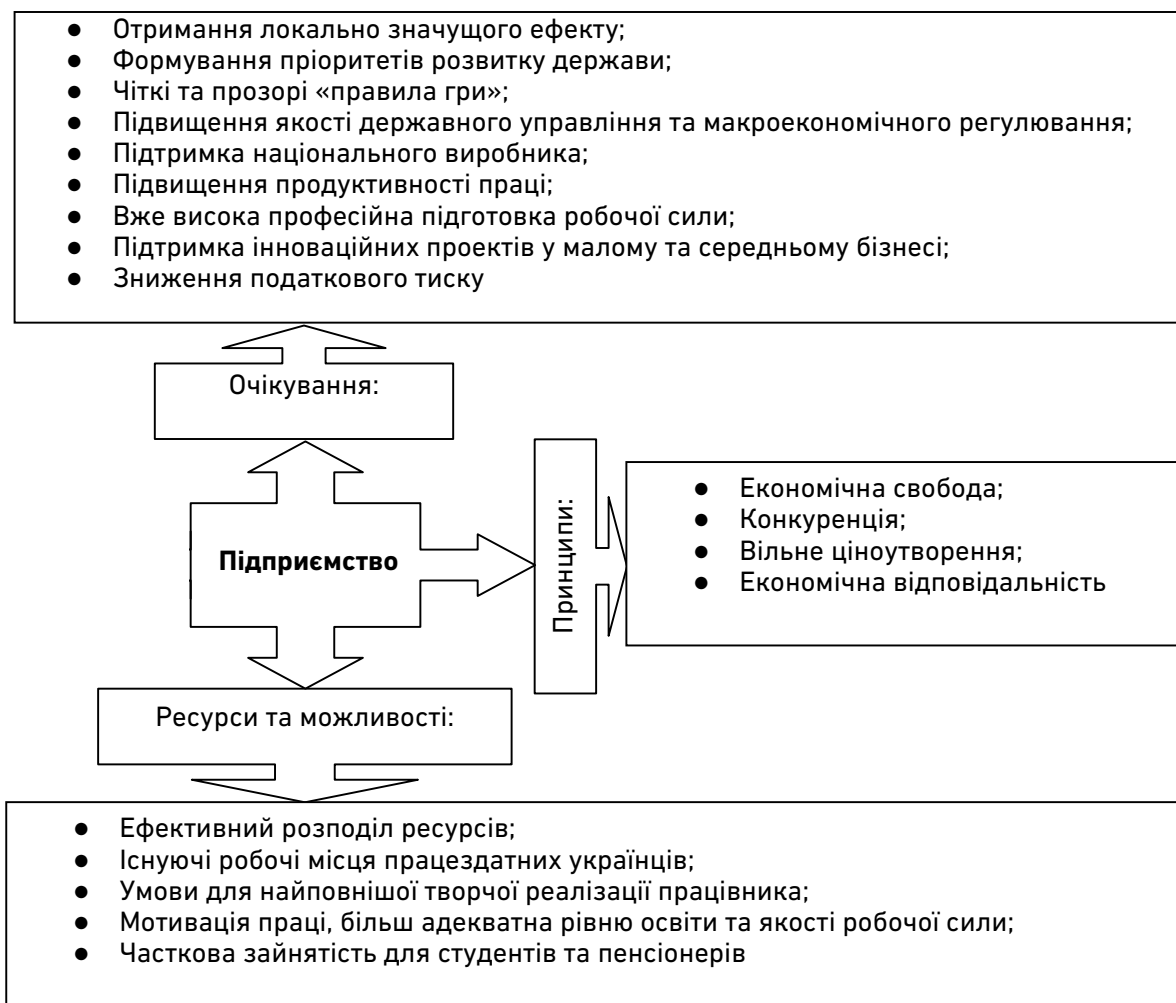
● Отримання локально значущого ефекту;
● Формування пріоритетів розвитку держави;
● Чіткі та прозорі «правила гри»;
● Підвищення якості державного управління та макроекономічного регулювання;
● Підтримка національного виробника;
● Підвищення продуктивності праці;
● Вже висока професійна підготовка робочої сили;
● Підтримка інноваційних проектів у малому та середньому бізнесі;
● Зниження податкового тиску

Очікування:

Підприємство

Принципи:

● Економічна свобода;
● Конкуренція;
● Вільне ціноутворення;
● Економічна відповідальність

Ресурси та можливості:

● Ефективний розподіл ресурсів;
● Існуючі робочі місця працездатних українців;
● Умови для найповнішої творчої реалізації працівника;
● Мотивація праці, більш адекватна рівню освіти та якості робочої сили;
● Часткова зайнятість для студентів та пенсіонерів